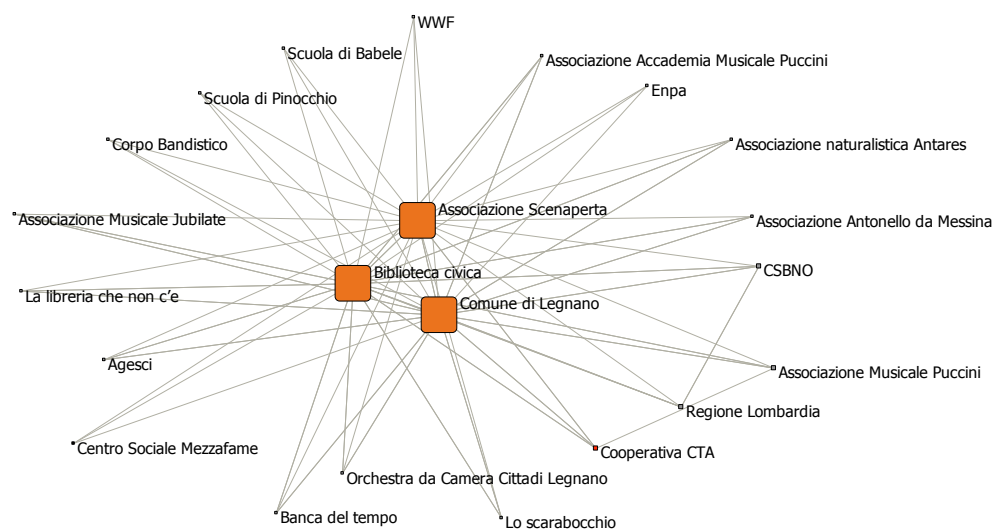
WWF
Scuola di Babele
Associazione Accademia Musicale Puccini
Enpa
Scuola di Pinocchio
Corpo Bandistico
Associazione naturalistica Antares
Associazione Scenaperta
Associazione Musicale Jubilate
Associazione Antonello da Messina
Biblioteca civica
CSBNO
La libreria che non c'e
Comune di Legnano
Agesci
Associazione Musicale Puccini
Regione Lombardia
Centro Sociale Mezzafame
Cooperativa CTA
Orchestra da Camera Cittadi Legnano
Banca del tempo
Lo scarabocchio